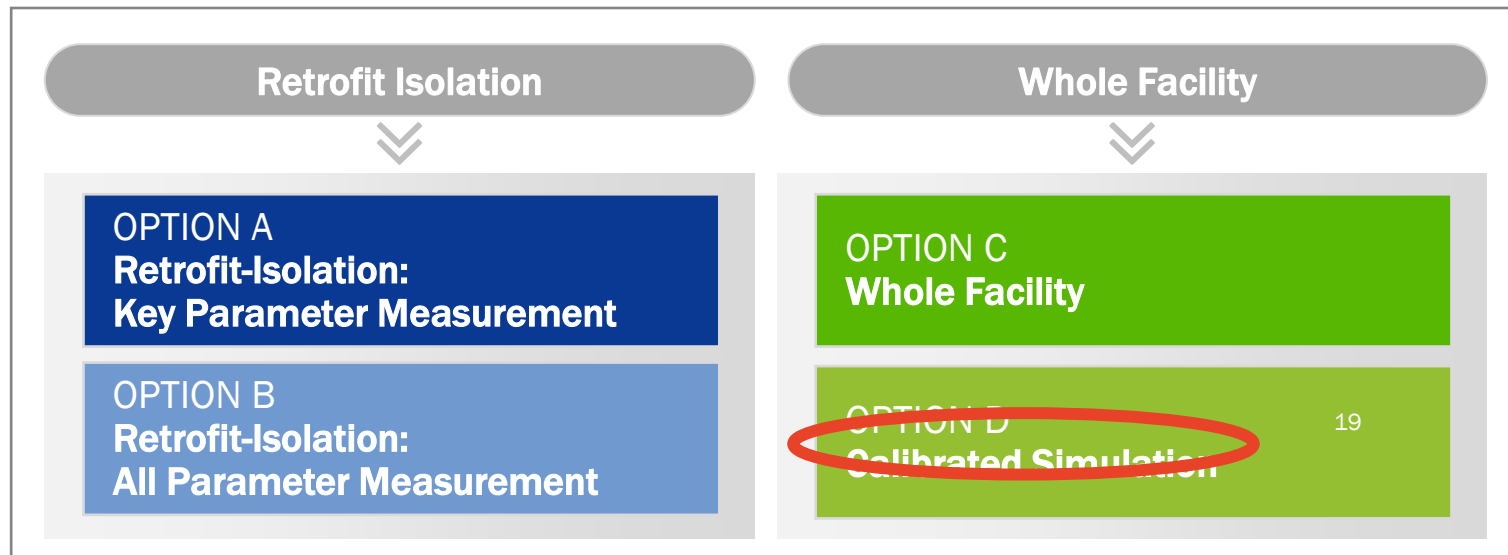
Retrofit Isolation

Whole Facility

OPTION A
Retrofit-Isolation:
Key Parameter Measurement

OPTION B
Retrofit-Isolation:
All Parameter Measurement

OPTION C
Whole Facility

OPTION D
Calibrated Simulation

19